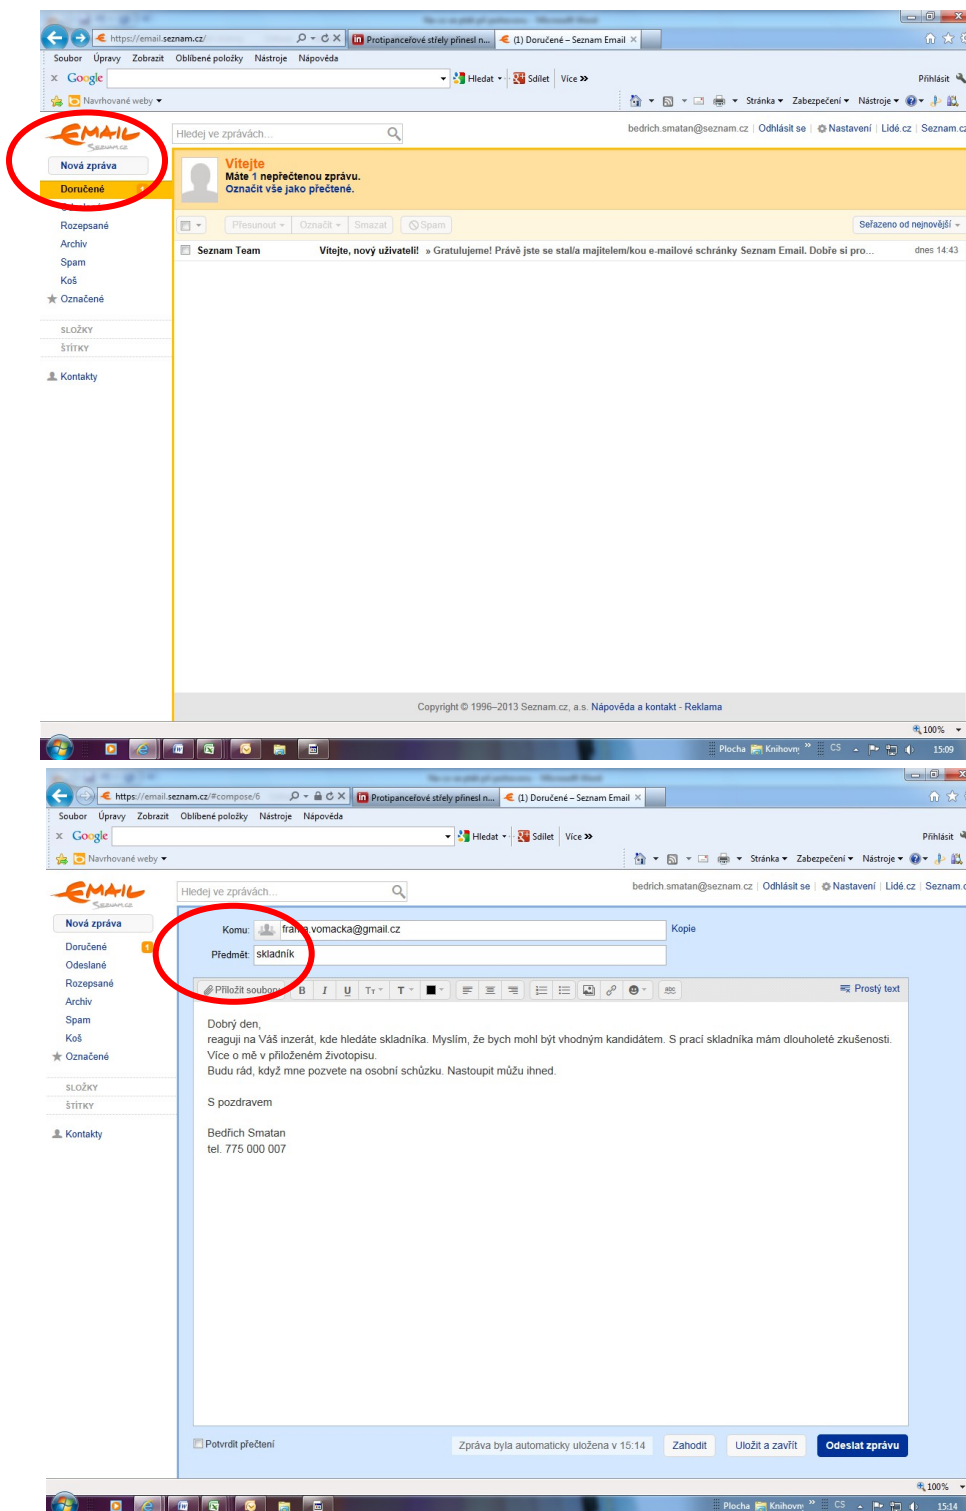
https://email.seznam.cz/
Protipancéřové střely přinesl n...
(1) Doručené – Seznam Email

Soubor Úpravy Zobrazit Oblíbené položky Nástroje Nápověda

Google
Hledat
Sdílet
Více »
Přihlásit

Navrhované weby

Stránka Zabezpečení Nástroje

EMAIL Seznam.cz

Hledej ve zprávách...

bedrich.smatan@seznam.cz | Odhlásit se | Nastavení | Lidé.cz | Seznam.cz

Nová zpráva
Doručené
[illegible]
Rozepsané
Archiv
Spam
Koš
Označené

SLOŽKY
ŠTÍTKY

Kontakty

Vítejte
Máte 1 nepřečtenou zprávu.
Označit vše jako přečtené.

Přesunout
Označit
Smazat
Spam
Seřazeno od nejnovější

Seznam Team Vítejte, nový uživateli! » Gratulujeme! Právě jste se stal/a majitelem/kou e-mailové schránky Seznam Email. Dobře si pro... dnes 14:43

Copyright © 1996–2013 Seznam.cz, a.s. Nápověda a kontakt - Reklama

100%

Plocha Knihovny CS 15:09

https://email.seznam.cz/#compose/6
Protipancéřové střely přinesl n...
(1) Doručené – Seznam Email

Soubor Úpravy Zobrazit Oblíbené položky Nástroje Nápověda

Google
Hledat
Sdílet
Více »
Přihlásit

Navrhované weby

Stránka Zabezpečení Nástroje

EMAIL Seznam.cz

Hledej ve zprávách...

bedrich.smatan@seznam.cz | Odhlásit se | Nastavení | Lidé.cz | Seznam.cz

Nová zpráva
Doručené
Odeslané
Rozepsané
Archiv
Spam
Koš
Označené

SLOŽKY
ŠTÍTKY

Kontakty

Komu: fran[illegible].vomacka@gmail.cz
Kopie
Předmět: skladník

Přiložit soubor
Prostý text

Dobrý den,
reaguji na Váš inzerát, kde hledáte skladníka. Myslím, že bych mohl být vhodným kandidátem. S prací skladníka mám dlouholeté zkušenosti. Více o mě v přiloženém životopisu.
Budu rád, když mne pozvete na osobní schůzku. Nastoupit můžu ihned.

S pozdravem

Bedřich Smatan
tel. 775 000 007

Potvrdit přečtení
Zpráva byla automaticky uložena v 15:14
Zahodit
Uložit a zavřít
Odeslat zprávu

100%

Plocha Knihovny CS 15:14